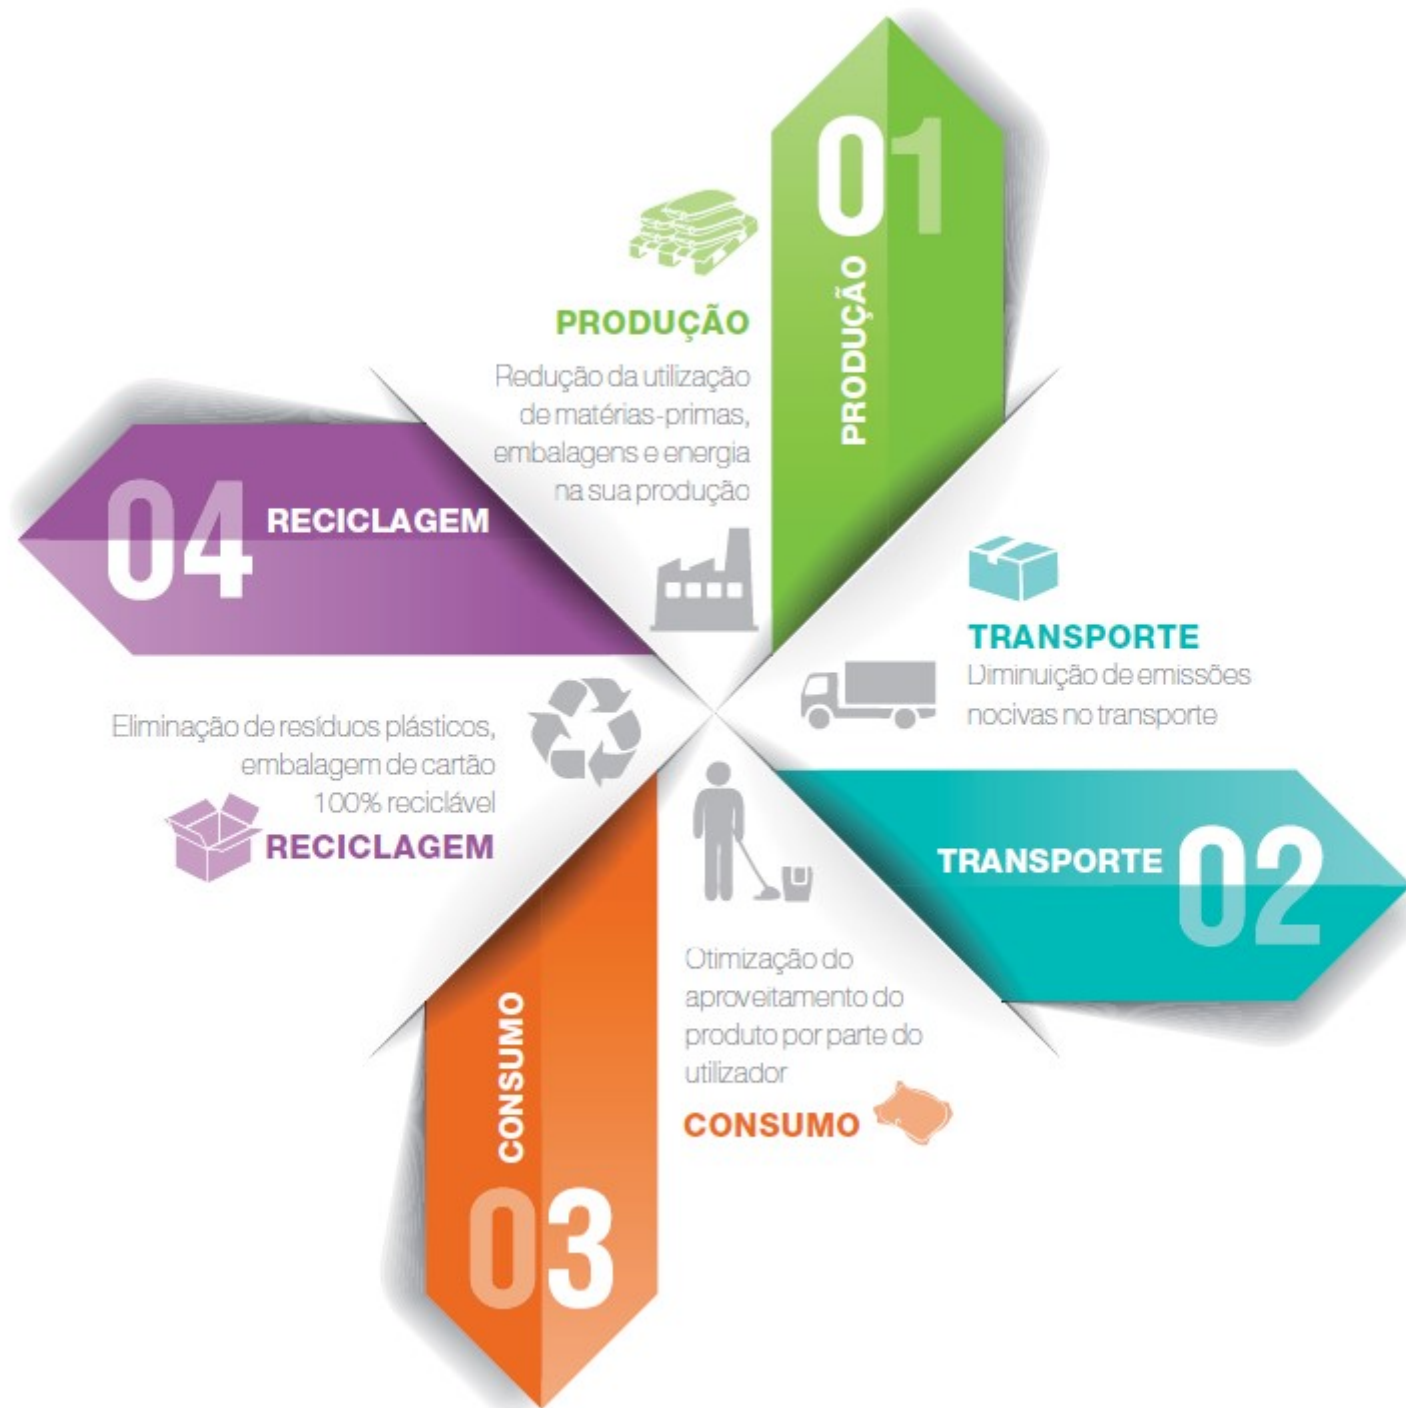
01
PRODUÇÃO

PRODUÇÃO
Redução da utilização de matérias-primas, embalagens e energia na sua produção

04 RECICLAGEM

TRANSPORTE
Diminuição de emissões nocivas no transporte

Eliminação de resíduos plásticos, embalagem de cartão 100% reciclável
RECICLAGEM

TRANSPORTE 02

Otimização do aproveitamento do produto por parte do utilizador
CONSUMO

CONSUMO
03